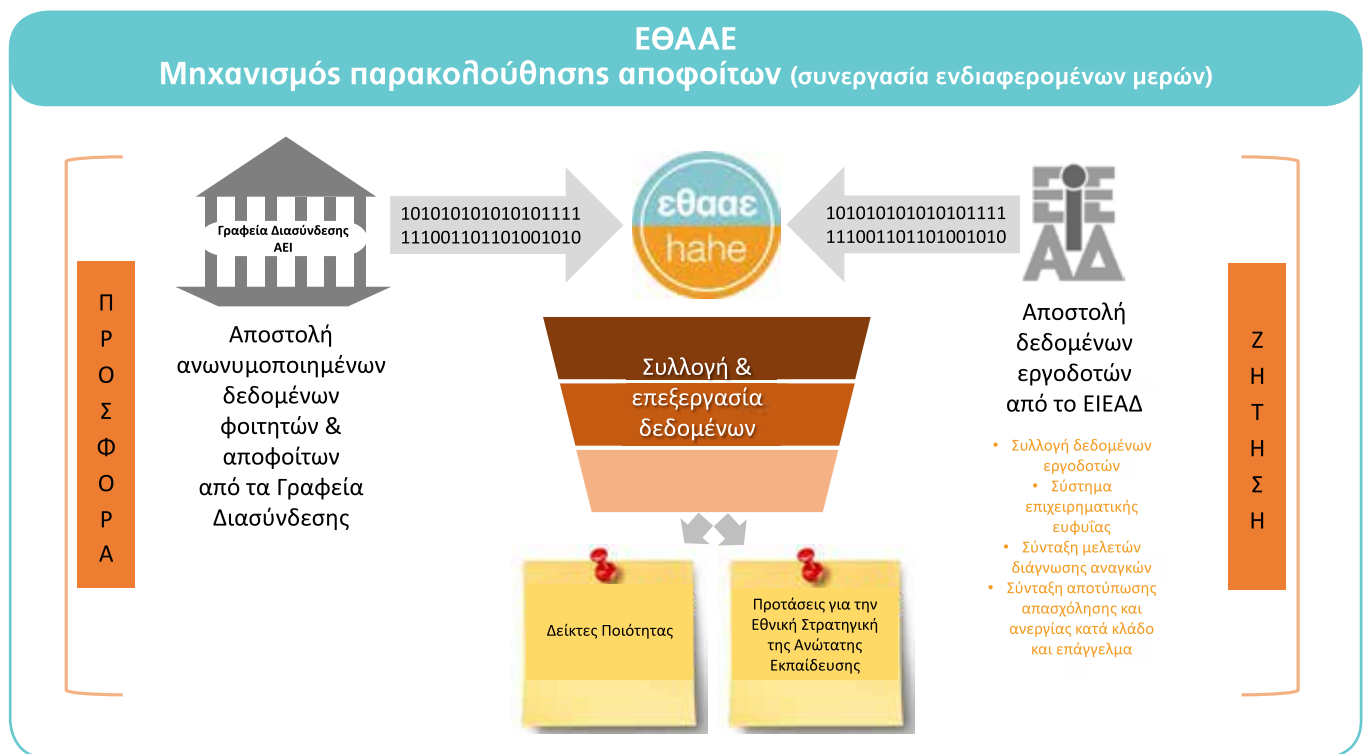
ΕΘΑΑΕ
Μηχανισμός παρακολούθησης αποφοίτων (συνεργασία ενδιαφερομένων μερών)

Π
Ρ
Ο
Σ
Φ
Ο
Ρ
Α

Γραφεία Διασύνδεσης ΑΕΙ

Αποστολή ανωνυμοποιημένων δεδομένων φοιτητών & αποφοίτων από τα Γραφεία Διασύνδεσης

1010101010101011111
111001101101001010

εθααε
hahe

1010101010101011111
111001101101001010

ΕΙΕΑΔ

Συλλογή & επεξεργασία δεδομένων

Δείκτες Ποιότητας

Προτάσεις για την Εθνική Στρατηγική της Ανώτατης Εκπαίδευσης

Αποστολή δεδομένων εργοδοτών από το ΕΙΕΑΔ

• Συλλογή δεδομένων εργοδοτών
• Σύστημα επιχειρηματικής ευφυΐας
• Σύνταξη μελετών διάγνωσης αναγκών
• Σύνταξη αποτύπωσης απασχόλησης και ανεργίας κατά κλάδο και επάγγελμα

Ζ
Η
Τ
Η
Σ
Η